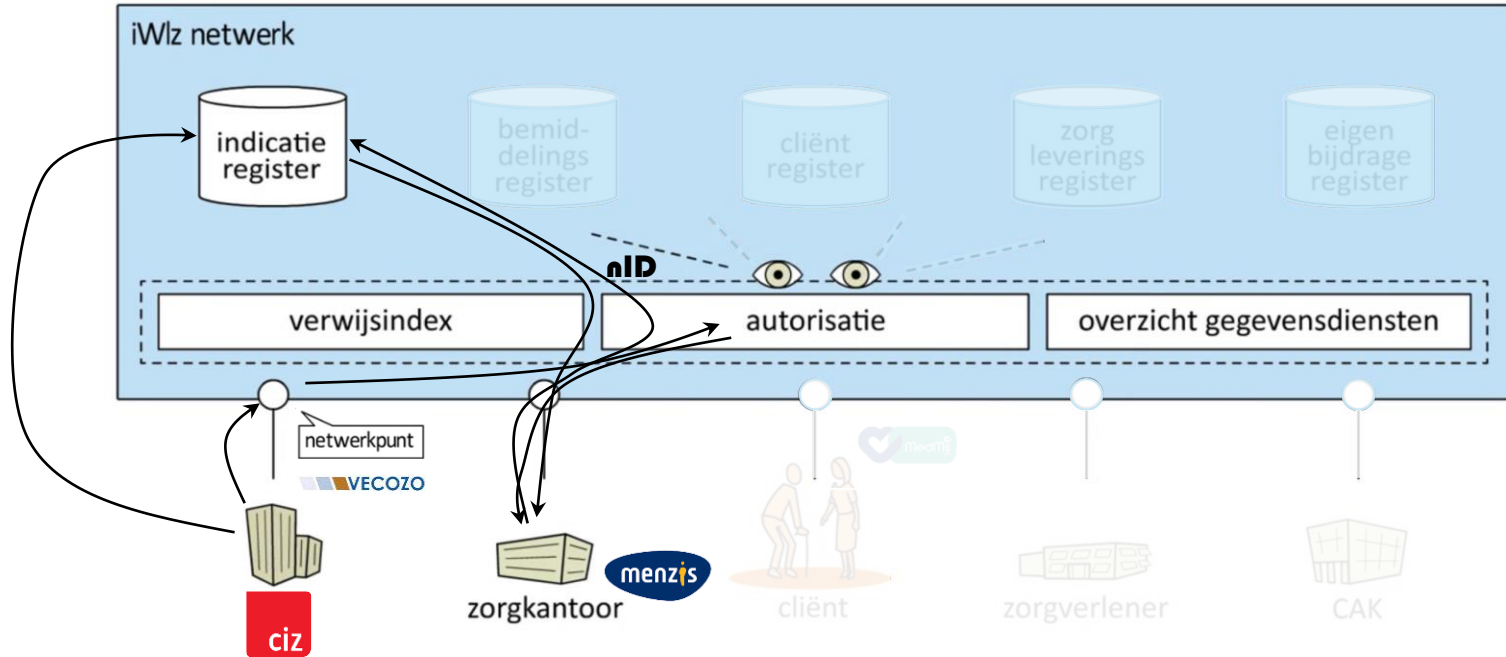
iWlz netwerk

indicatie register

bemiddelings register

cliënt register

zorg leverings register

eigen bijdrage register

nID

verwijsindex

autorisatie

overzicht gegevensdiensten

netwerkpunt

VECOZO

meomi

ciz

zorgkantoor

menzis

cliënt

zorgverlener

CAK